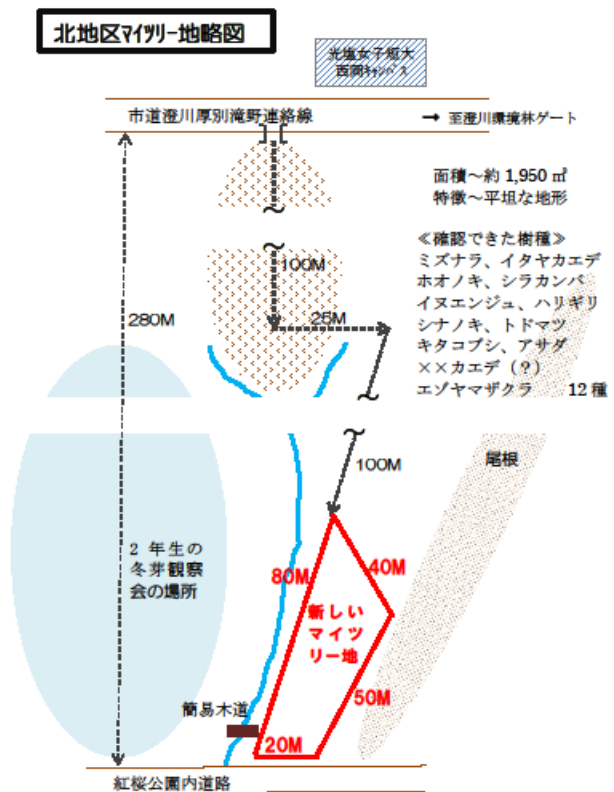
北地区ﾏｲﾂﾘｰ地略図

光塩女子短大
西岡ｷｬﾝﾊﾟｽ

市道澄川厚別滝野連絡線

→ 至澄川環境林ゲート

面積～約 1,950 ㎡
特徴～平坦な地形

≪確認できた樹種≫
ミズナラ、イタヤカエデ
ホオノキ、シラカンバ
イヌエンジュ、ハリギリ
シナノキ、トドマツ
キタコブシ、アサダ
××カエデ（?）
エゾヤマザクラ　　12 種

100M
25M
280M
100M

尾根

2 年生の
冬芽観察
会の場所

80M
40M
新しい
マイツ
リー地
50M
20M

簡易木道

紅桜公園内道路